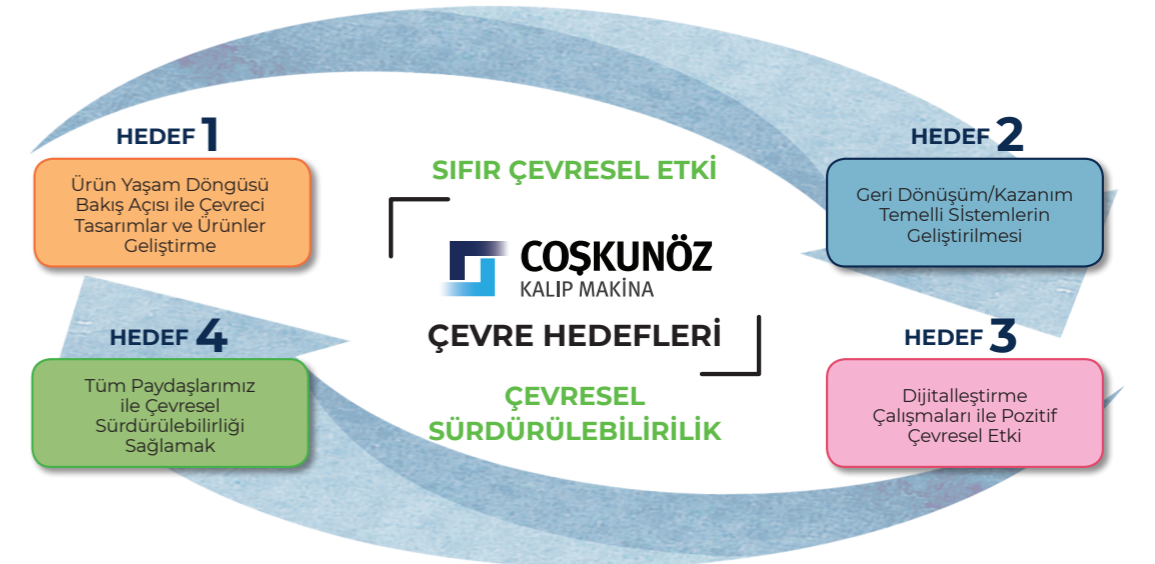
HEDEF 1

Ürün Yaşam Döngüsü Bakış Açısı ile Çevreci Tasarımlar ve Ürünler Geliştirme

SIFIR ÇEVRESEL ETKİ

HEDEF 2

Geri Dönüşüm/Kazanım Temelli Sistemlerin Geliştirilmesi

COŞKUNÖZ
KALIP MAKİNA

ÇEVRE HEDEFLERİ

HEDEF 4

Tüm Paydaşlarımız ile Çevresel Sürdürülebilirliği Sağlamak

ÇEVRESEL SÜRDÜRÜLEBİLİRİLİK

HEDEF 3

Dijitalleştirme Çalışmaları ile Pozitif Çevresel Etki